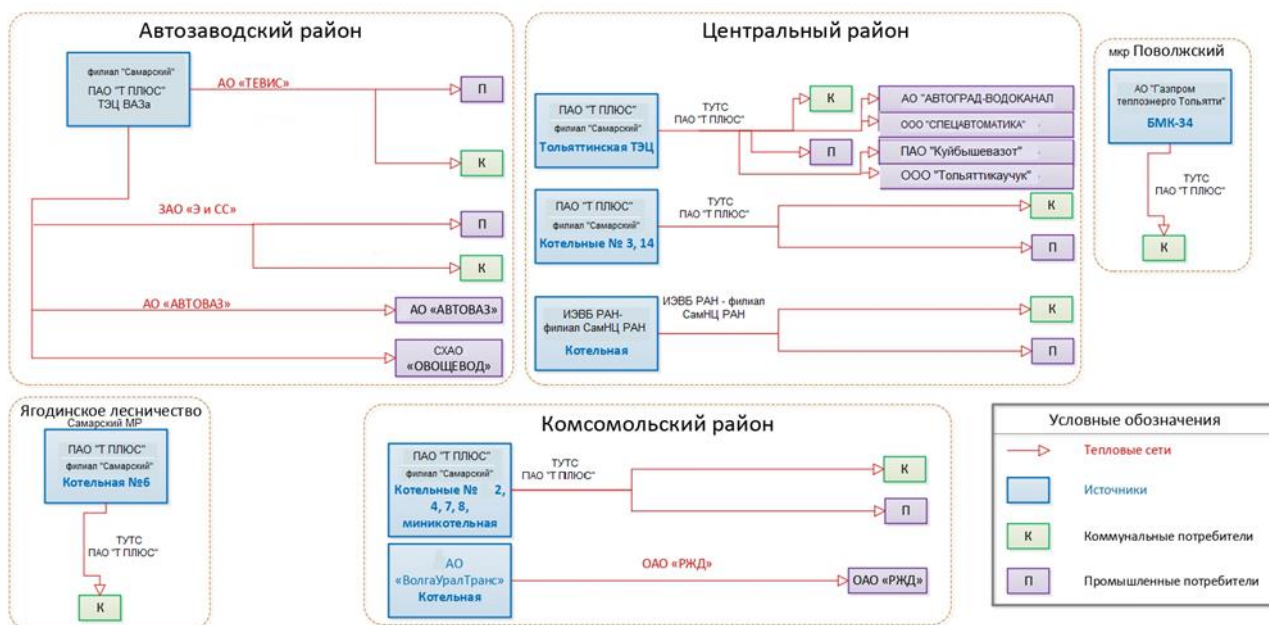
Автозаводский район

филиал "Самарский"
ПАО "Т ПЛЮС"
ТЭЦ ВАЗа

АО «ТЕВИС»

П

К

ЗАО «Э и СС»

П

К

АО «АВТОВАЗ»

АО «АВТОВАЗ»

СХАО «ОВОЩЕВОД»

Центральный район

ПАО "Т ПЛЮС"
филиал "Самарский"
Тольяттинская ТЭЦ

ТУТС
ПАО "Т ПЛЮС"

К

АО "АВТОГРАД-ВОДОКАНАЛ"

ООО "СПЕЦАВТОМАТИКА"

П

ПАО "Куйбышевазот"

ООО "Тольяттикаучук"

ПАО "Т ПЛЮС"
филиал "Самарский"
Котельные № 3, 14

ТУТС
ПАО "Т ПЛЮС"

К

П

ИЭВБ РАН-
филиал СамНЦ РАН
Котельная

ИЭВБ РАН - филиал
СамНЦ РАН

К

П

мкр Поволжский

АО "Газпром
теплоэнерго Тольятти"
БМК-34

ТУТС
ПАО "Т ПЛЮС"

К

Ягодинское лесничество
Самарский МР

ПАО "Т ПЛЮС"
филиал "Самарский"
Котельная №6

ТУТС
ПАО "Т ПЛЮС"

К

Комсомольский район

ПАО "Т ПЛЮС"
филиал "Самарский"
Котельные № 2, 4, 7, 8, миникотельная

ТУТС
ПАО "Т ПЛЮС"

К

П

АО «ВолгаУралТранс»
Котельная

ОАО «РЖД»

ОАО «РЖД»

Условные обозначения

Тепловые сети

Источники

К Коммунальные потребители

П Промышленные потребители